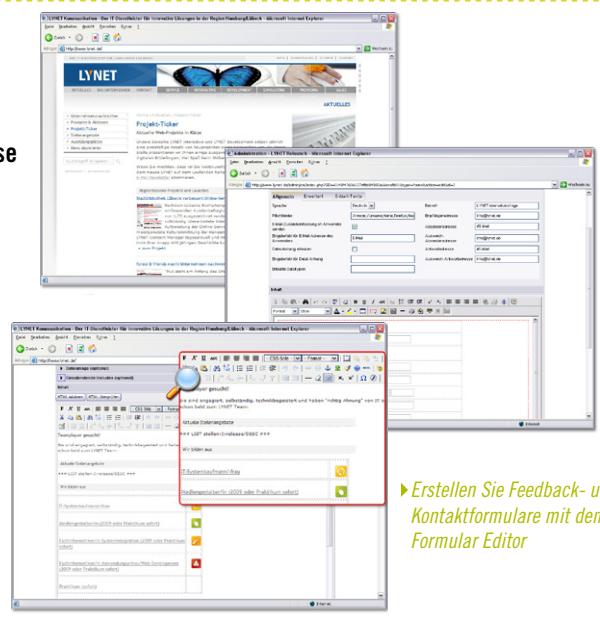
LYNET Kommunikation - Ihr IT Dienstleister für innovative Lösungen in der Region Hamburg/Lübeck - Microsoft Internet Explorer

LYNET

AKTUELLES

Projekt-Ticker

Aktuelle Web-Projekte in Kürze

se

Administration - LYNET Netzwerk - Microsoft Internet Explorer

Allgemein

Sprache

Deutsch

E-Mail

LYNET Kommunikation - Ihr IT Dienstleister für innovative Lösungen in der Region Hamburg/Lübeck - Microsoft Internet Explorer

CSS-Stile

Format

Teamplayer gesucht!

Aktuelle Stellenangebote

+++ LSDT stellen/Ermässe/SSSC +++

Wir bilden aus

IT-Systemkaufmann/-frau

Fertig

Erstellen Sie Feedback- u
Kontaktformulare mit den
Formular Editor